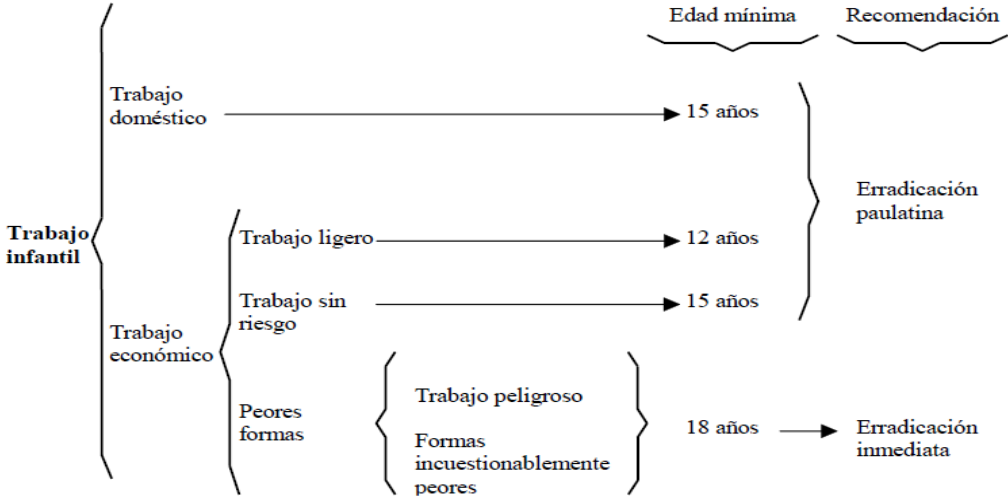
Edad mínima
Recomendación

Trabajo infantil

Trabajo doméstico
15 años

Erradicación paulatina

Trabajo económico

Trabajo ligero
12 años

Trabajo sin riesgo
15 años

Peores formas

Trabajo peligroso

Formas incuestionablemente peores

18 años

Erradicación inmediata